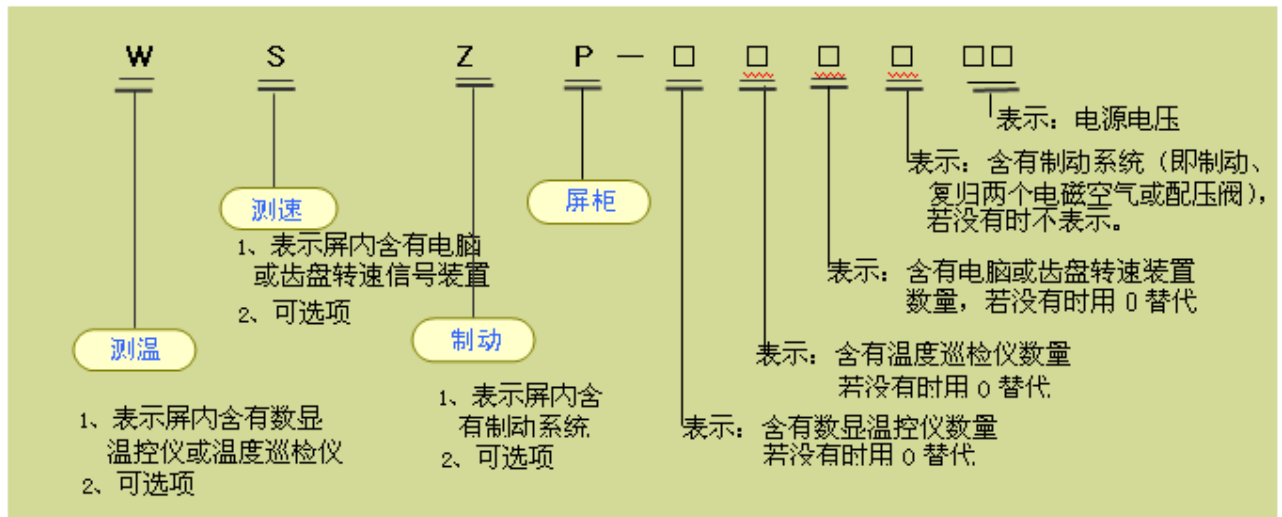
W S Z P — □ □ □ □ □□

表示：电源电压

表示：含有制动系统（即制动、复归两个电磁空气或配压阀），若没有时不表示。

测速

1、表示屏内含有电脑或齿盘转速信号装置

2、可选项

屏柜

表示：含有电脑或齿盘转速装置数量，若没有时用 0 替代

制动

测温

表示：含有温度巡检仪数量若没有时用 0 替代

1、表示屏内含有制动系统

2、可选项

1、表示屏内含有数显温控仪或温度巡检仪

2、可选项

表示：含有数显温控仪数量若没有时用 0 替代